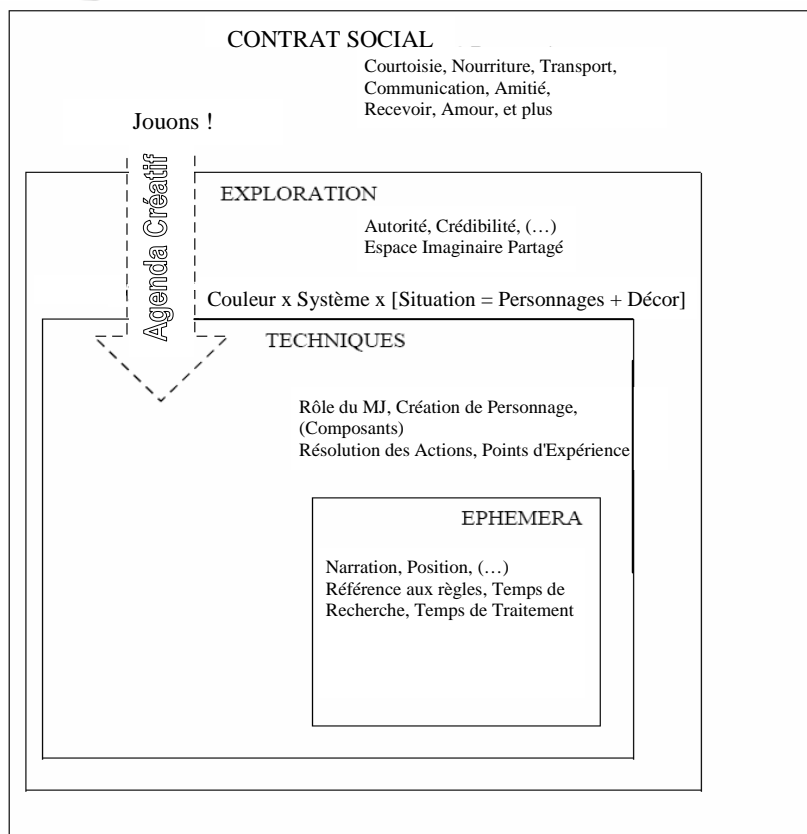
CONTRAT SOCIAL

Courtoisie, Nourriture, Transport, Communication, Amitié, Recevoir, Amour, et plus

Jouons !

Agenda Créatif

EXPLORATION

Autorité, Crédibilité, (…)
Espace Imaginaire Partagé

Couleur x Système x [Situation = Personnages + Décor]

TECHNIQUES

Rôle du MJ, Création de Personnage, (Composants)
Résolution des Actions, Points d'Expérience

EPHEMERA

Narration, Position, (…)
Référence aux règles, Temps de Recherche, Temps de Traitement